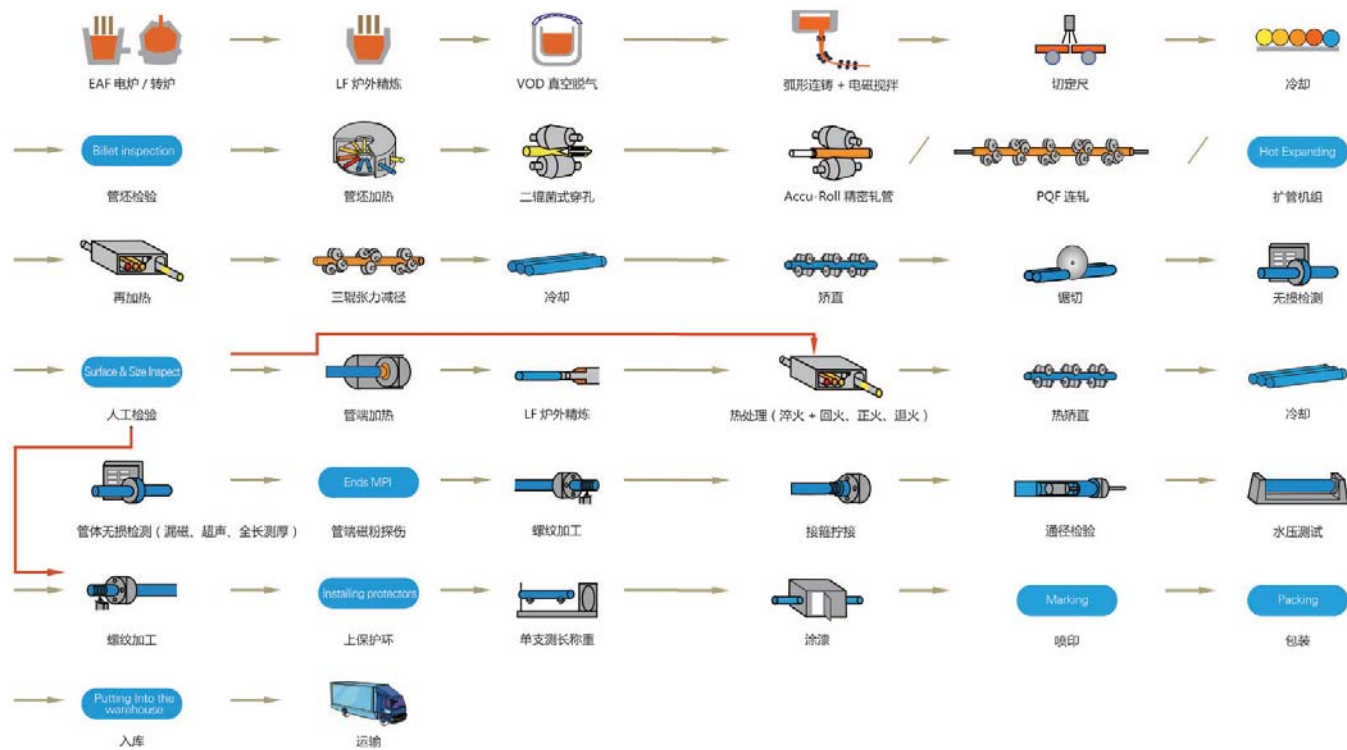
EAF 电炉 / 转炉

LF 炉外精炼

VOD 真空脱气

弧形连铸 + 电磁搅拌

切定尺

冷却

Billet inspection

管坯检验

管坯加热

二辊菌式穿孔

Accu-Roll 精密轧管

PQF 连轧

Hot Expanding

扩管机组

再加热

三辊张力减径

冷却

矫直

锯切

无损检测

Surface & Size Inspect

人工检验

管端加热

LF 炉外精炼

热处理（淬火 + 回火、正火、退火）

热矫直

冷却

管体无损检测（漏磁、超声、全长测厚）

Ends MPI

管端磁粉探伤

螺纹加工

接箍拧接

通径检验

水压测试

螺纹加工

Installing protectors

上保护环

单支测长称重

涂漆

Marking

喷印

Packing

包装

Putting Into the warehouse

入库

运输